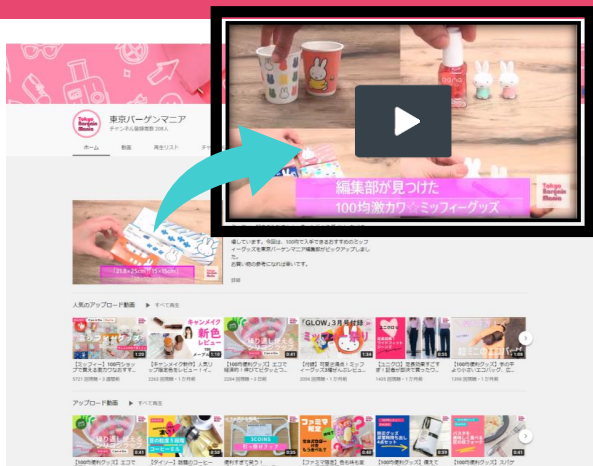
Tokyo Bargain Mania

東京バーゲンマニア

チャンネル登録者数 208人

ホーム

動画

再生リスト

編集部が見つけた

100均激カワ☆ミッフィーグッズ

Tokyo Bargain Mania

21.5×15cm 11×15cm

編しています。今回は、100円で入手できるおすすめのミッフィーグッズを東京バーゲンマニア編集部がピックアップしました。

お買い物の参考になれば幸いです。

詳細

人気のアップロード動画

すべて再生

キャンメイク

新色

レビュー

「GLOW」3月号付録

【セリアー】100円ショップ

【キャンメイク新色】人気リップ新色をレビュー

【100均便利グッズ】エコで経済的！

【付録】可愛さ満点！ミッフィーグッズ

【ユニクロ】話題の着てすぎ

【100均便利グッズ】

アップロード動画

すべて再生

ファミマ限定

【100均便利グッズ】エコで

【ダイソー】話題のコーヒー

【ファミマ限定】

【100均便利グッズ】

【100均便利グッズ】スパゲ